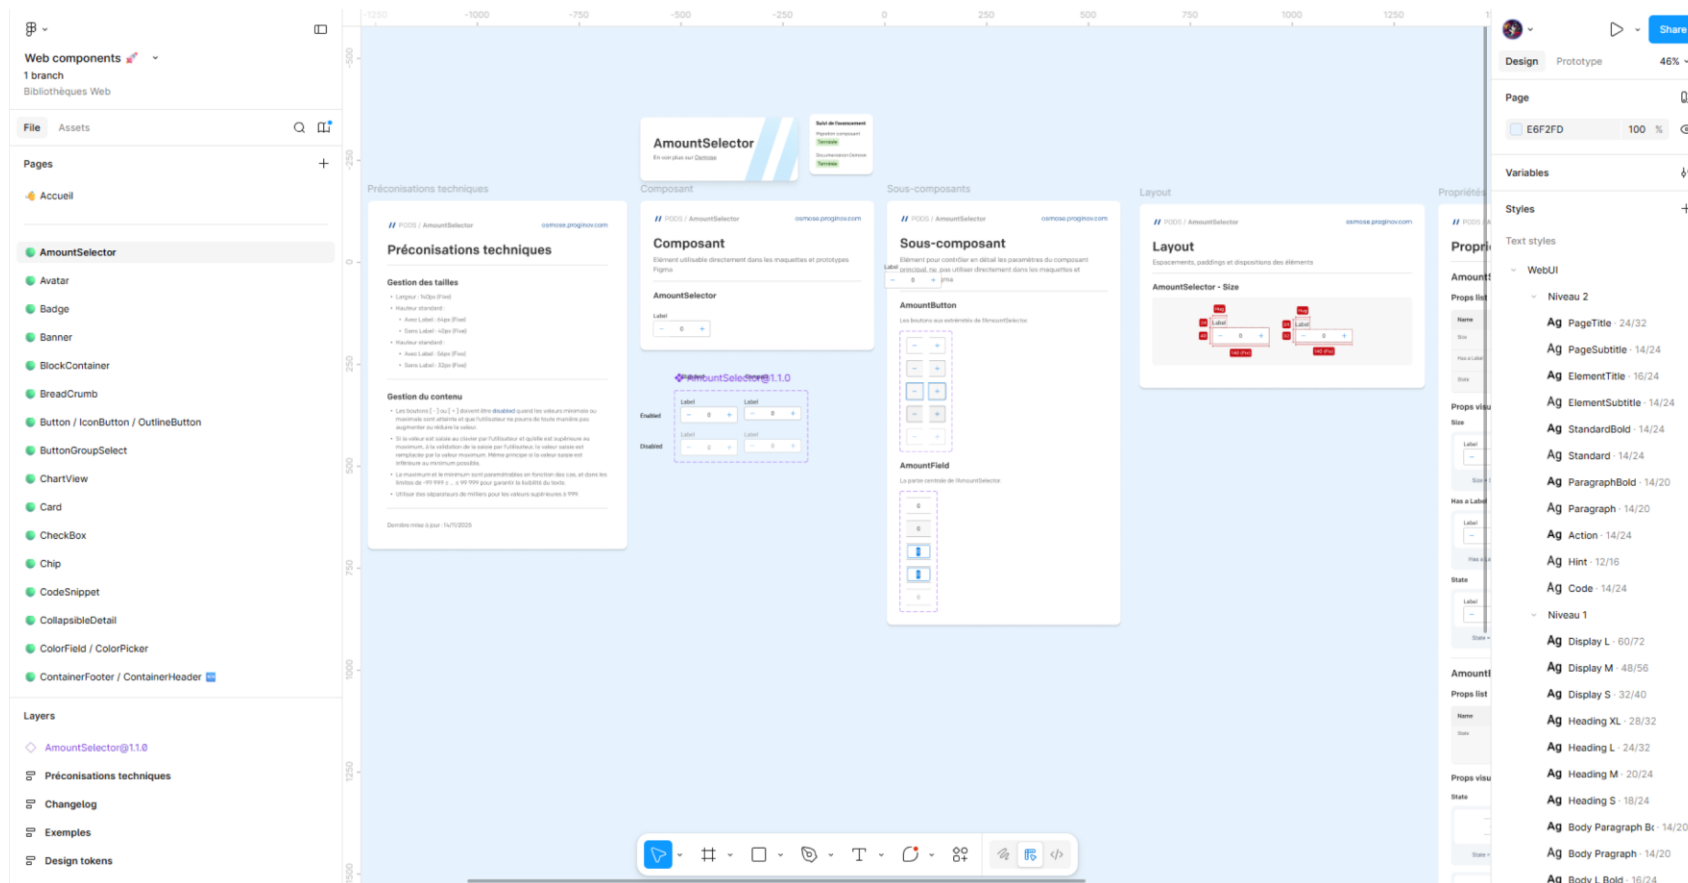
Web components
1 branch
Bibliothèques Web

File Assets

Pages
Accueil

AmountSelector
Avatar
Badge
Banner
BlockContainer
BreadCrumb
Button / IconButton / OutlineButton
ButtonGroupSelect
ChartView
Card
CheckBox
Chip
CodeSnippet
CollapsibleDetail
ColorField / ColorPicker
ContainerFooter / ContainerHeader

Layers
AmountSelector@1.1.0
Préconisations techniques
Changelog
Exemples
Design tokens

-1250 -1000 -750 -500 -250 0 250 500 750 1000 1250

AmountSelector

Préconisations techniques
Préconisations techniques
Gestion des tailles
Gestion du contenu

Composant
Composant
AmountSelector
Label

AmountSelector@1.1.0
Enabled
Disabled
Label

Sous-composants
Sous-composant
AmountButton
AmountField

Layout
Layout
AmountSelector - Size

Propriétés

Share
Design Prototype 46%
Page
E6F2FD 100 %
Variables
Styles
Text styles
WebUI
Niveau 2
Ag PageTitle · 24/32
Ag PageSubtitle · 14/24
Ag ElementTitle · 16/24
Ag ElementSubtitle · 14/24
Ag StandardBold · 14/24
Ag Standard · 14/24
Ag ParagraphBold · 14/20
Ag Paragraph · 14/20
Ag Action · 14/24
Ag Hint · 12/16
Ag Code · 14/24
Niveau 1
Ag Display L · 60/72
Ag Display M · 48/56
Ag Display S · 32/40
Ag Heading XL · 28/32
Ag Heading L · 24/32
Ag Heading M · 20/24
Ag Heading S · 18/24
Ag Body Paragraph Bo · 14/20
Ag Body Pragraph · 14/20
Ag Body L Bold · 16/24